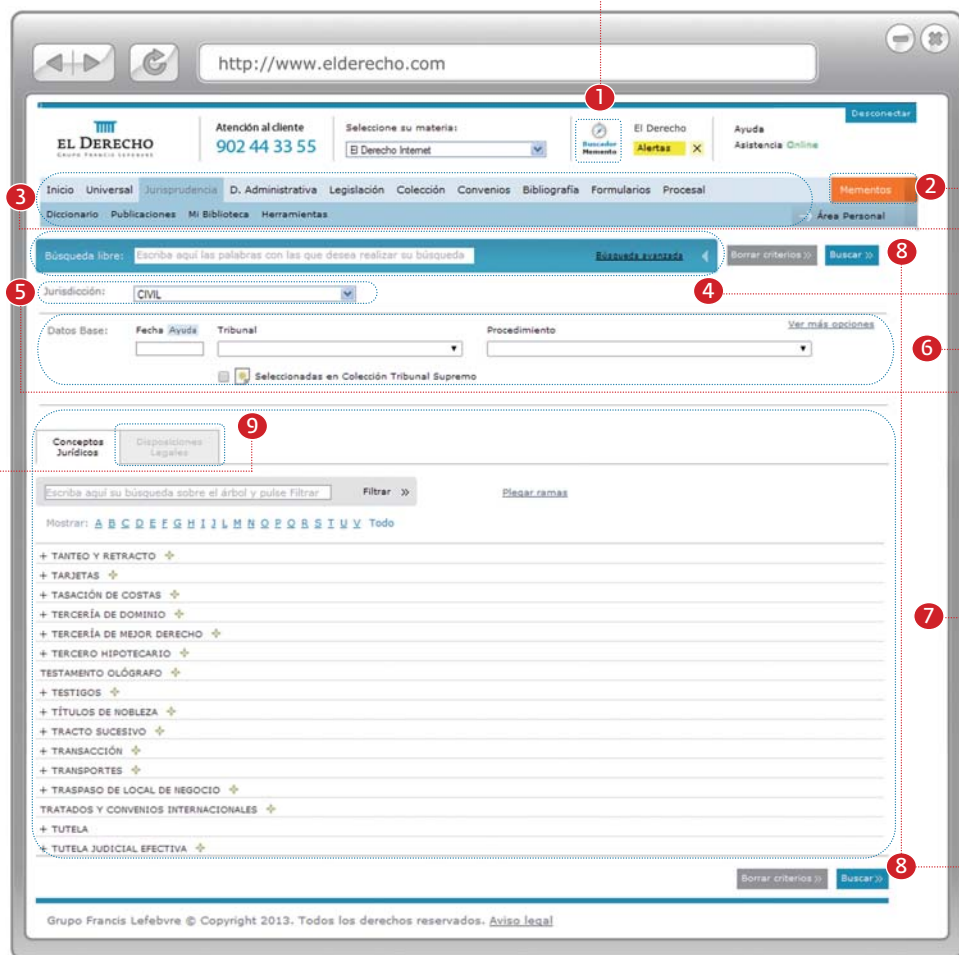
http://www.elderecho.com

1

Desconectar

EL DERECHO
GRUPO FRANCIS LEFEBVRE

Atención al cliente
902 44 33 55

Seleccione su materia:
El Derecho Internet

Buscador Memento

El Derecho
Alertas X

Ayuda
Asistencia Online

3

Inicio Universal Jurisprudencia D. Administrativa Legislación Colección Convenios Bibliografía Formularios Procesal

Mementos 2

Diccionario Publicaciones Mi Biblioteca Herramientas

Área Personal

Búsqueda libre: Escriba aquí las palabras con las que desea realizar su búsqueda

Búsqueda avanzada

Borrar criterios » Buscar » 8

5 Jurisdicción: CIVIL

4

Datos Base: Fecha Ayuda Tribunal Procedimiento Ver más opciones

6

Seleccionadas en Colección Tribunal Supremo

9

Conceptos Jurídicos

Disposiciones Legales

Escriba aquí su búsqueda sobre el árbol y pulse Filtrar Filtrar »

Plegar ramas

Mostrar: A B C D E F G H I J L M N O P Q R S T U V Todo

+ TANTEO Y RETRACTO
+ TARJETAS
+ TASACIÓN DE COSTAS
+ TERCERÍA DE DOMINIO
+ TERCERÍA DE MEJOR DERECHO
+ TERCERO HIPOTECARIO
TESTAMENTO OLÓGRAFO
+ TESTIGOS
+ TÍTULOS DE NOBLEZA
+ TRACTO SUCESIVO
+ TRANSACCIÓN
+ TRANSPORTES
+ TRASPASO DE LOCAL DE NEGOCIO
TRATADOS Y CONVENIOS INTERNACIONALES
+ TUTELA
+ TUTELA JUDICIAL EFECTIVA

7

Borrar criterios » Buscar » 8

Grupo Francis Lefebvre © Copyright 2013. Todos los derechos reservados. Aviso legal